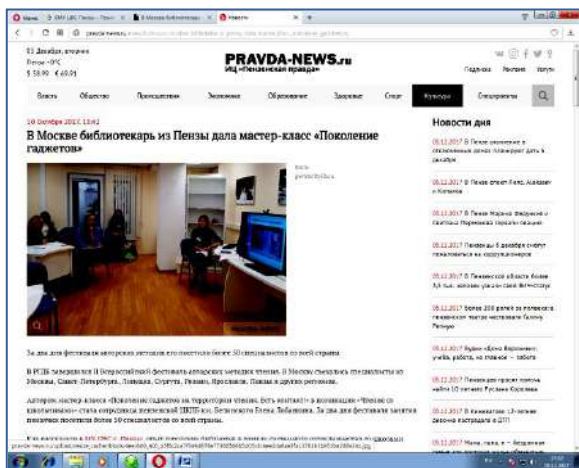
Новости

PRAVDA-NEWS.ru
ИЦ «Пензенская правда»

Власть Общество Происшествия Экономика Образование Здоровье Спорт Культура Спецпроекты

В Москве библиотекарь из Пензы дала мастер-класс «Поколение гаджетов»

Новости дня

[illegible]